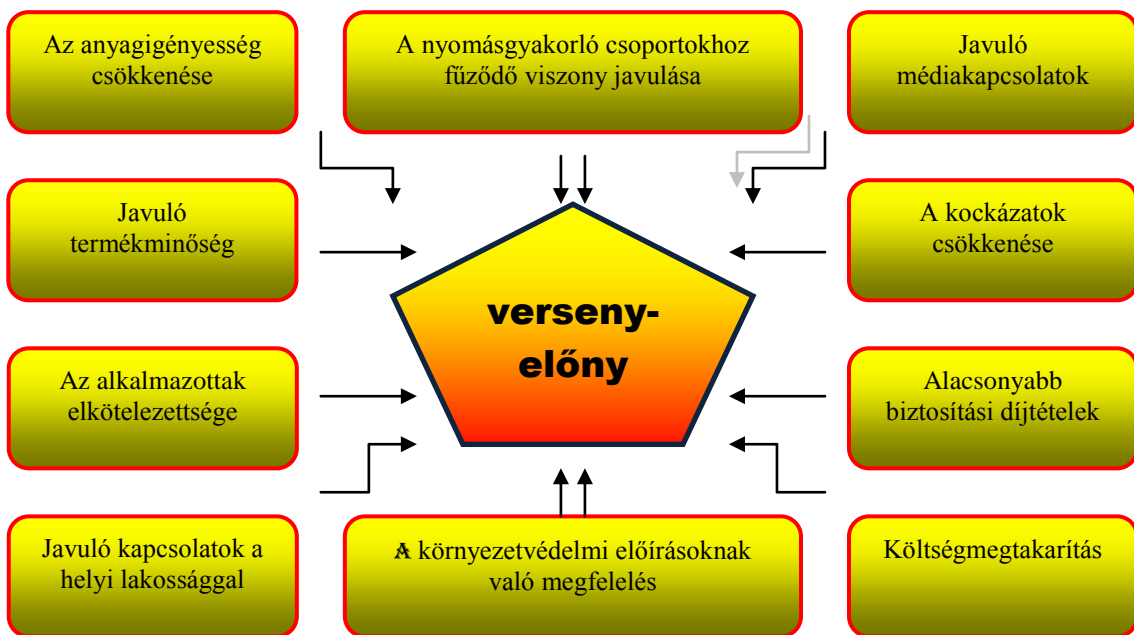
Az anyagigényesség csökkenése

A nyomásgyakorló csoportokhoz fűződő viszony javulása

Javuló médiakapcsolatok

Javuló termékminőség

verseny-előny

A kockázatok csökkenése

Az alkalmazottak elkötelezettsége

Alacsonyabb biztosítási díjtételek

Javuló kapcsolatok a helyi lakossággal

A környezetvédelmi előírásoknak való megfelelés

Költségmegtakarítás